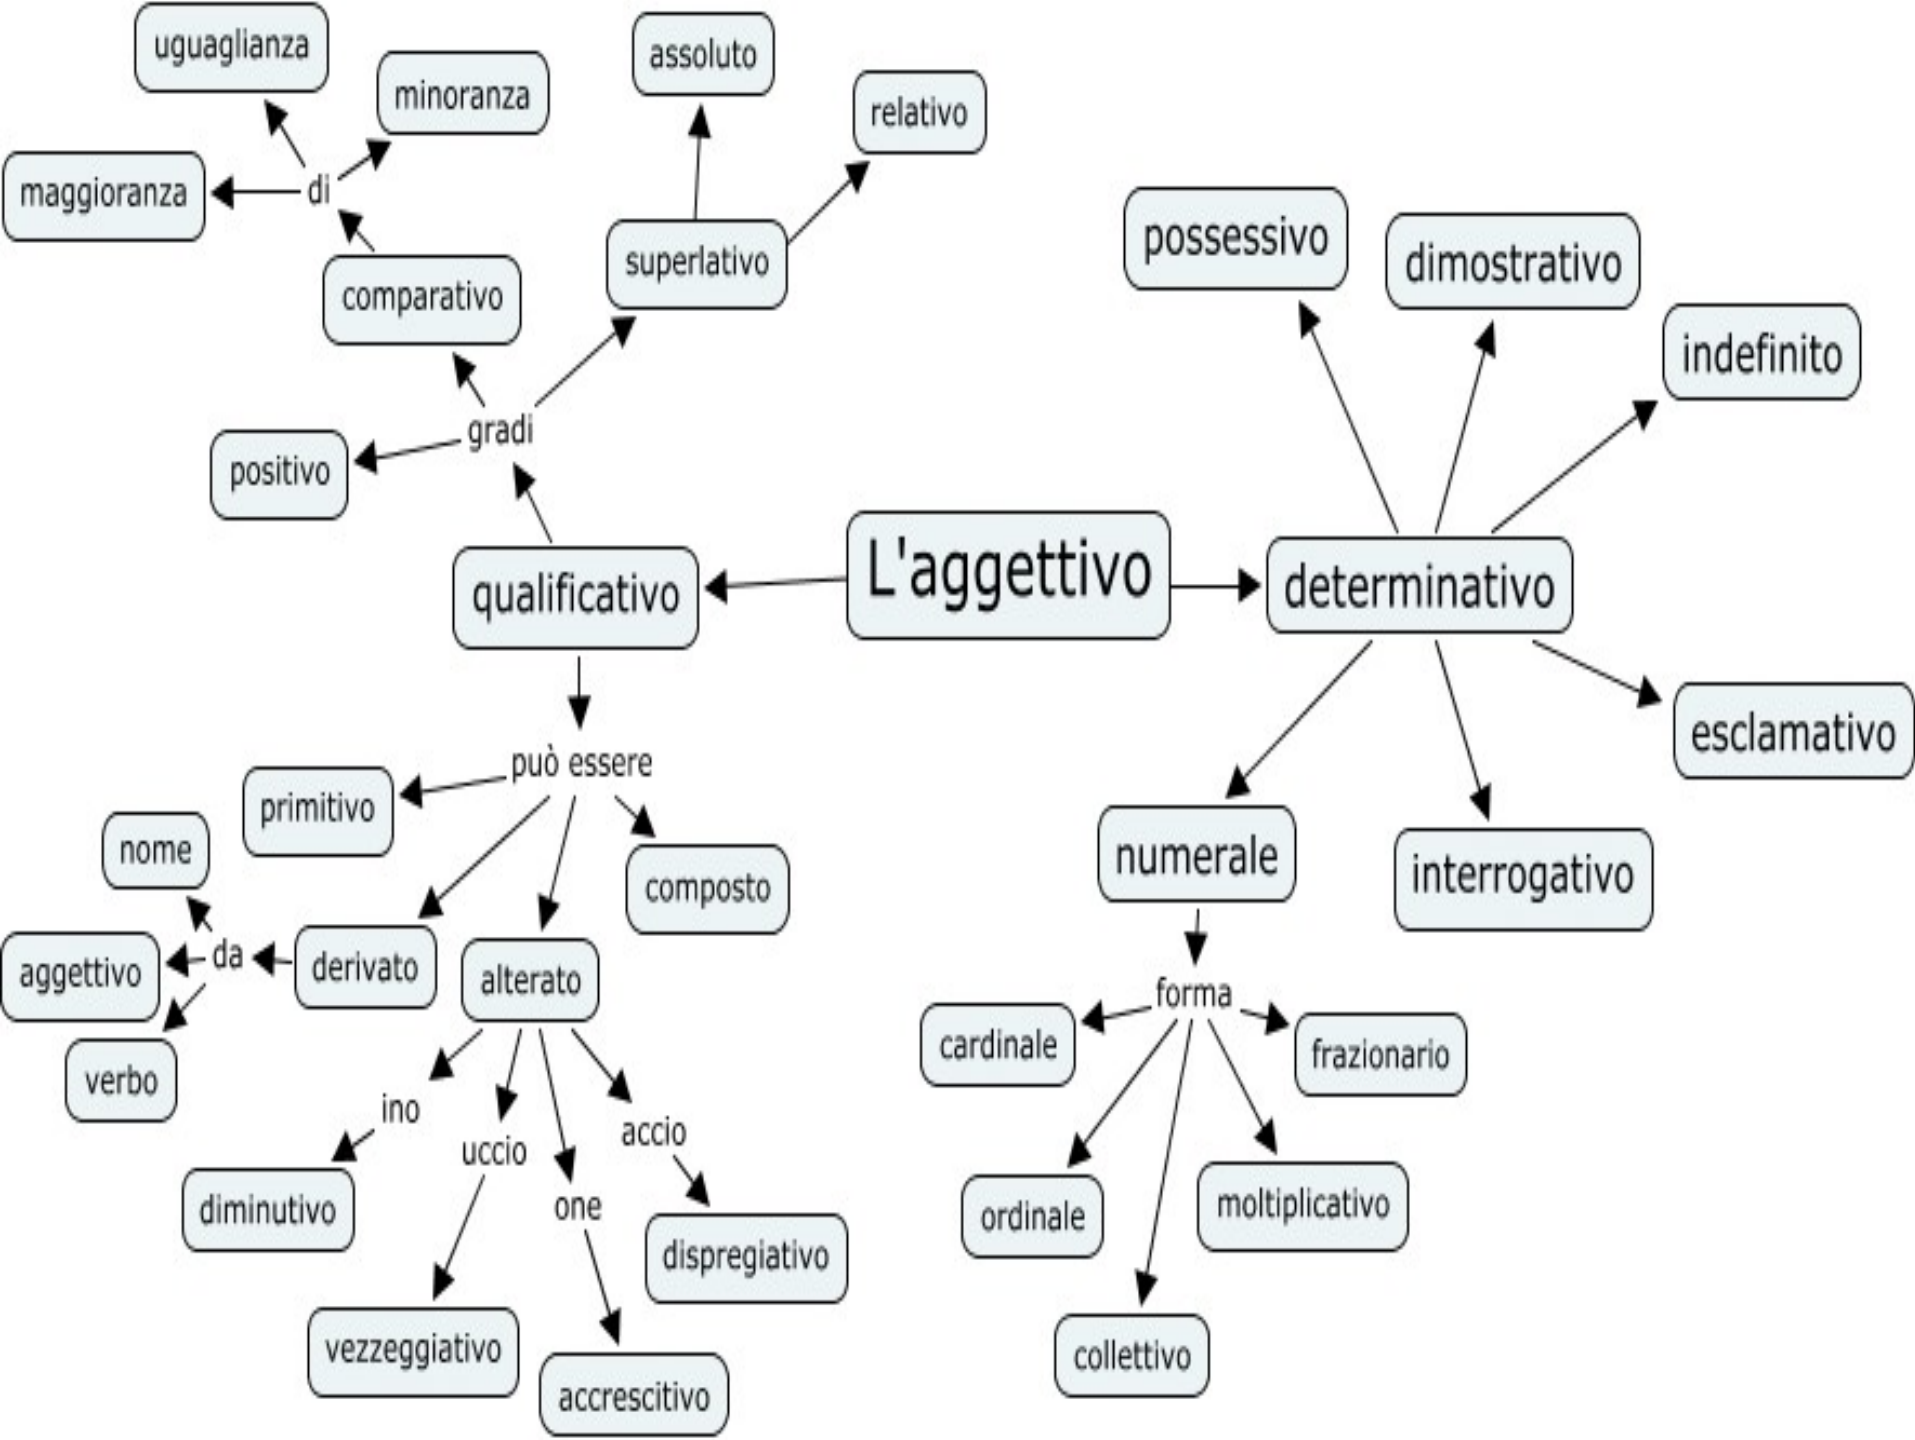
L'aggettivo

qualificativo

gradi

positivo

comparativo

di

maggioranza

uguaglianza

minoranza

superlativo

assoluto

relativo

può essere

primitivo

derivato

da

nome

aggettivo

verbo

alterato

ino

diminutivo

uccio

vezzeggiativo

one

accrescitivo

accio

dispregiativo

composto

determinativo

possessivo

dimostrativo

indefinito

esclamativo

interrogativo

numerale

forma

cardinale

ordinale

collettivo

moltiplicativo

frazionario